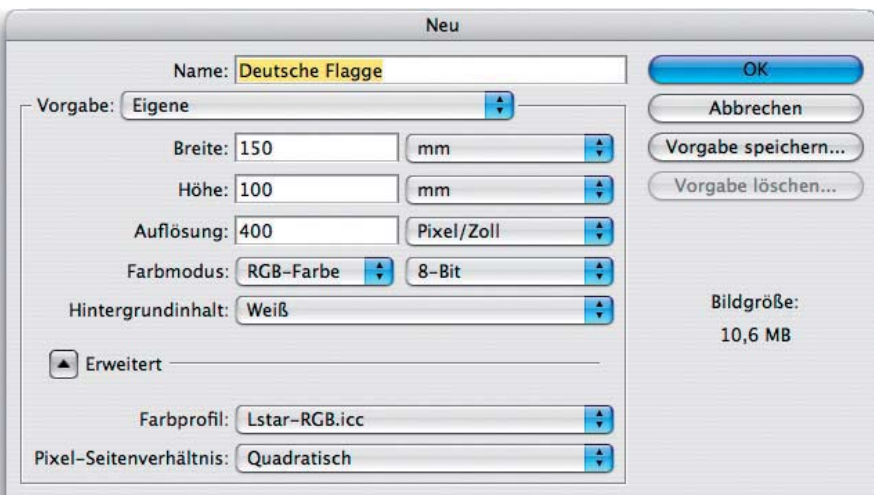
Neu

Name: Deutsche Flagge

Vorgabe: Eigene

Breite: 150 mm

Höhe: 100 mm

Auflösung: 400 Pixel/Zoll

Farbmodus: RGB-Farbe 8-Bit

Hintergrundinhalt: Weiß

Erweitert

Farbprofil: Lstar-RGB.icc

Pixel-Seitenverhältnis: Quadratisch

OK

Abbrechen

Vorgabe speichern...

Vorgabe löschen...

Bildgröße:
10,6 MB